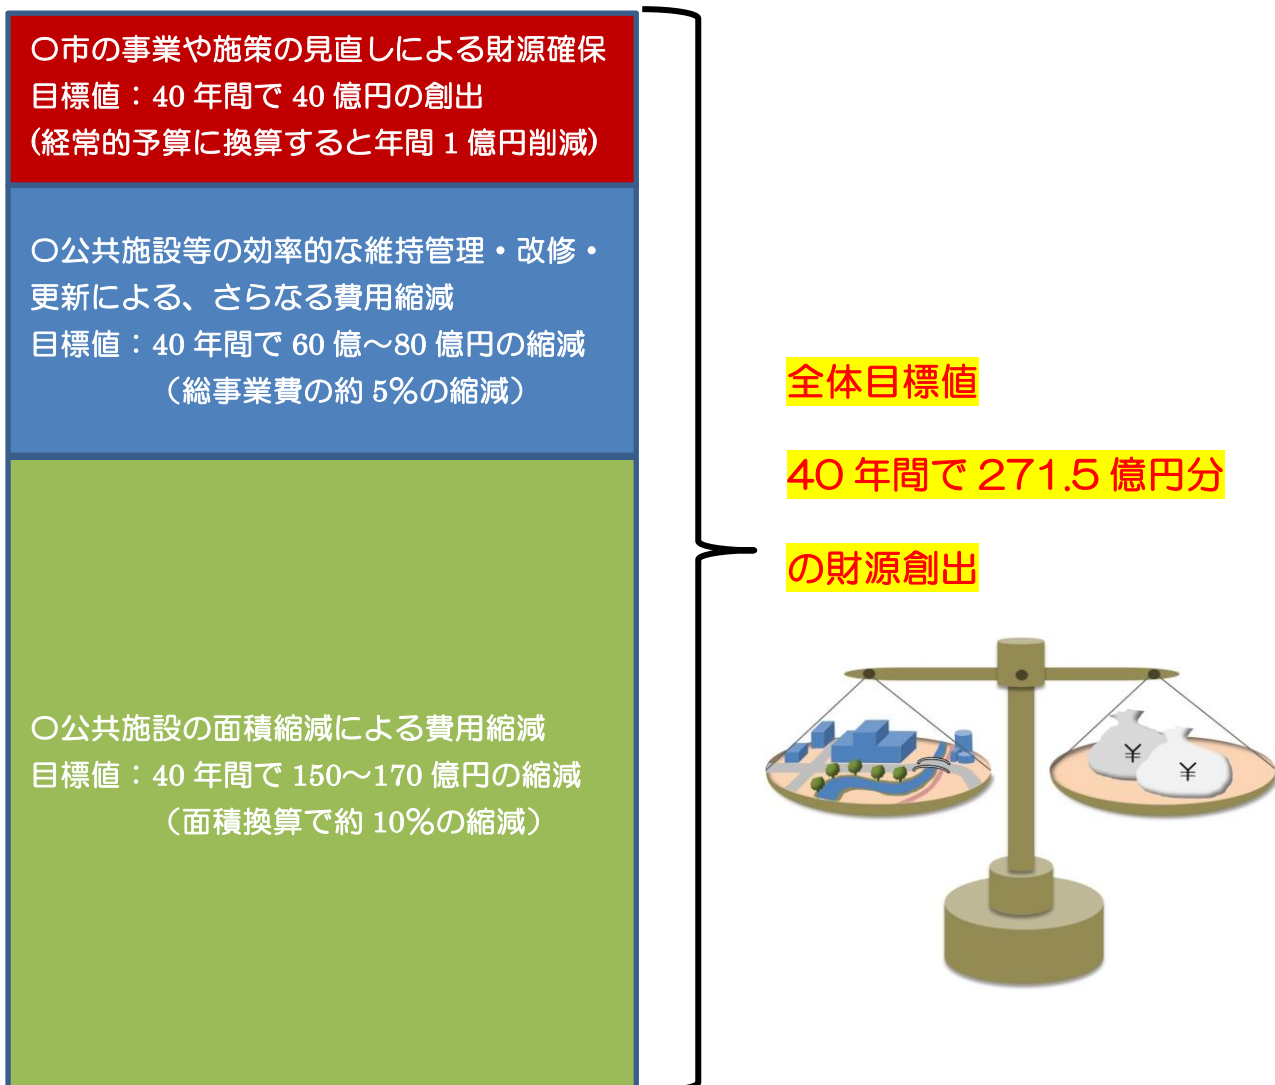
○市の事業や施策の見直しによる財源確保
目標値：40 年間で 40 億円の創出
（経常的予算に換算すると年間 1 億円削減）

○公共施設等の効率的な維持管理・改修・更新による、さらなる費用縮減
目標値：40 年間で 60 億～80 億円の縮減
（総事業費の約 5%の縮減）

○公共施設の面積縮減による費用縮減
目標値：40 年間で 150～170 億円の縮減
（面積換算で約 10%の縮減）

全体目標値
40 年間で 271.5 億円分
の財源創出

¥

¥